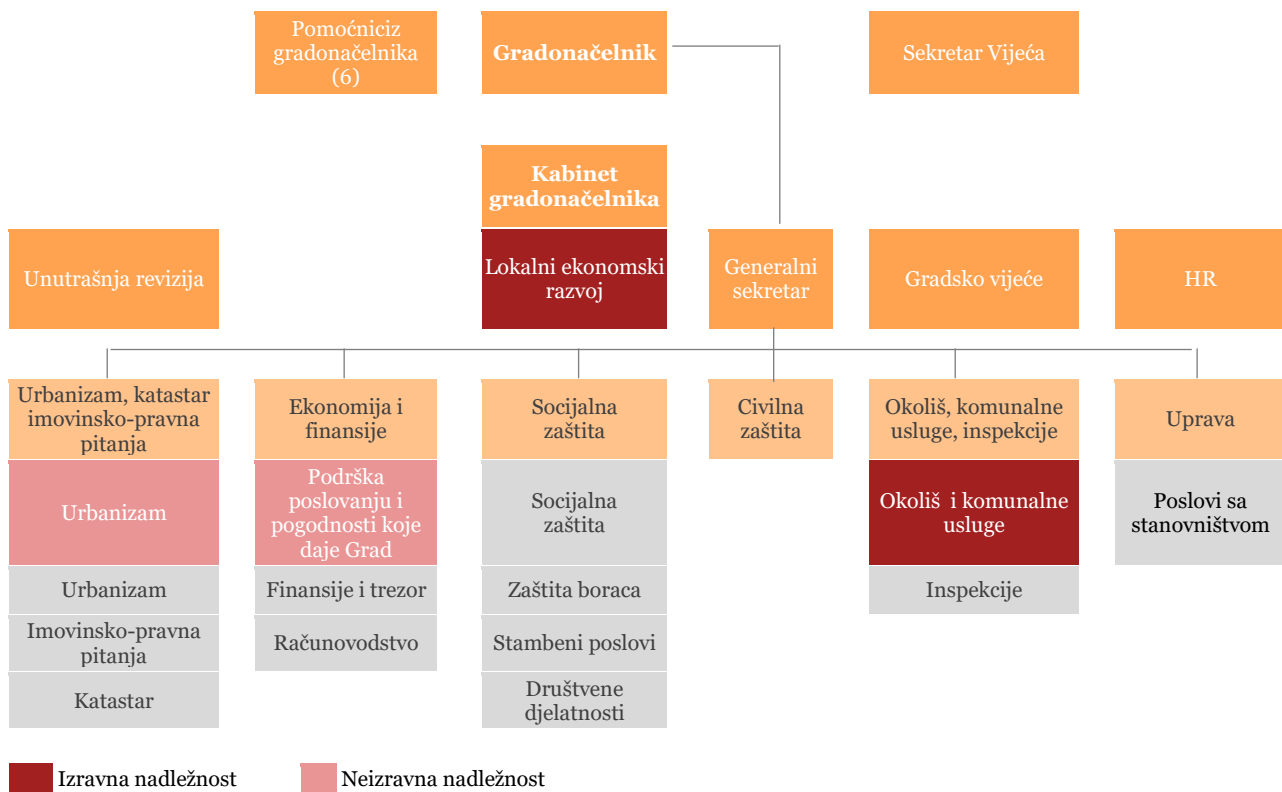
Pomoćniciz gradonačelnika (6)

Gradonačelnik

Sekretar Vijeća

Kabinet gradonačelnika

Unutrašnja revizija

Lokalni ekonomski razvoj

Generalni sekretar

Gradsko vijeće

HR

Urbanizam, katastar imovinsko-pravna pitanja

Urbanizam

Urbanizam

Imovinsko-pravna pitanja

Katastar

Ekonomija i finansije

Podrška poslovanju i pogodnosti koje daje Grad

Finansije i trezor

Računovodstvo

Socijalna zaštita

Socijalna zaštita

Zaštita boraca

Stambeni poslovi

Društvene djelatnosti

Civilna zaštita

Okoliš, komunalne usluge, inspekcije

Okoliš i komunalne usluge

Inspekcije

Uprava

Poslovi sa stanovništvom

Izravna nadležnost

Neizravna nadležnost